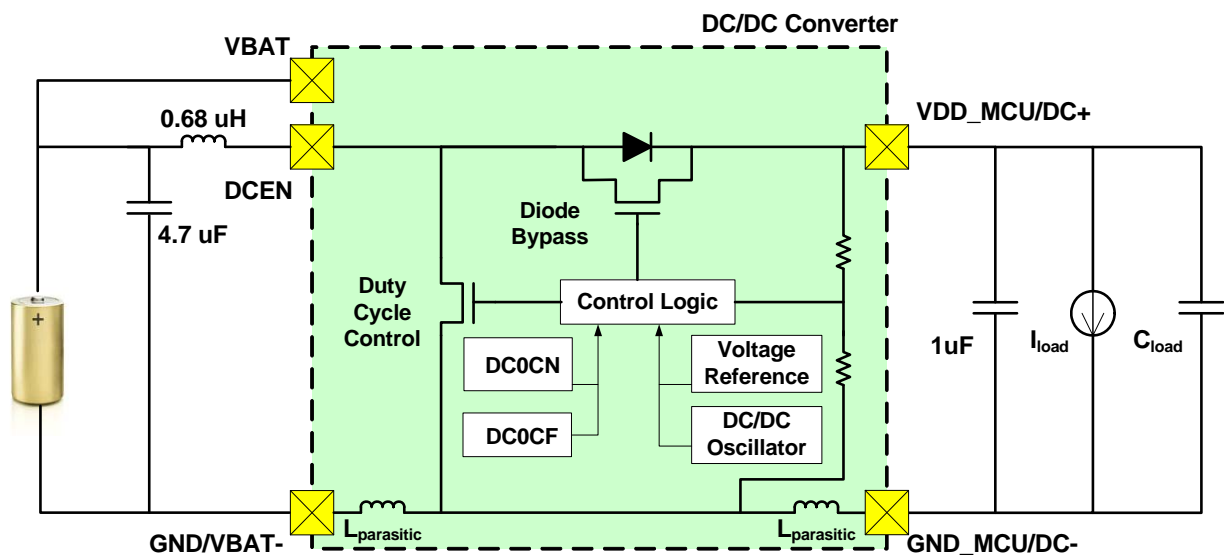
DC/DC Converter

VBAT

0.68 uH

DCEN

4.7 uF

+

Diode Bypass

Duty Cycle Control

Control Logic

DC0CN

DC0CF

Voltage Reference

DC/DC Oscillator

VDD_MCU/DC+

1uF

$I_{load}$

$C_{load}$

$L_{parasitic}$

$L_{parasitic}$

GND/VBAT-

GND_MCU/DC-